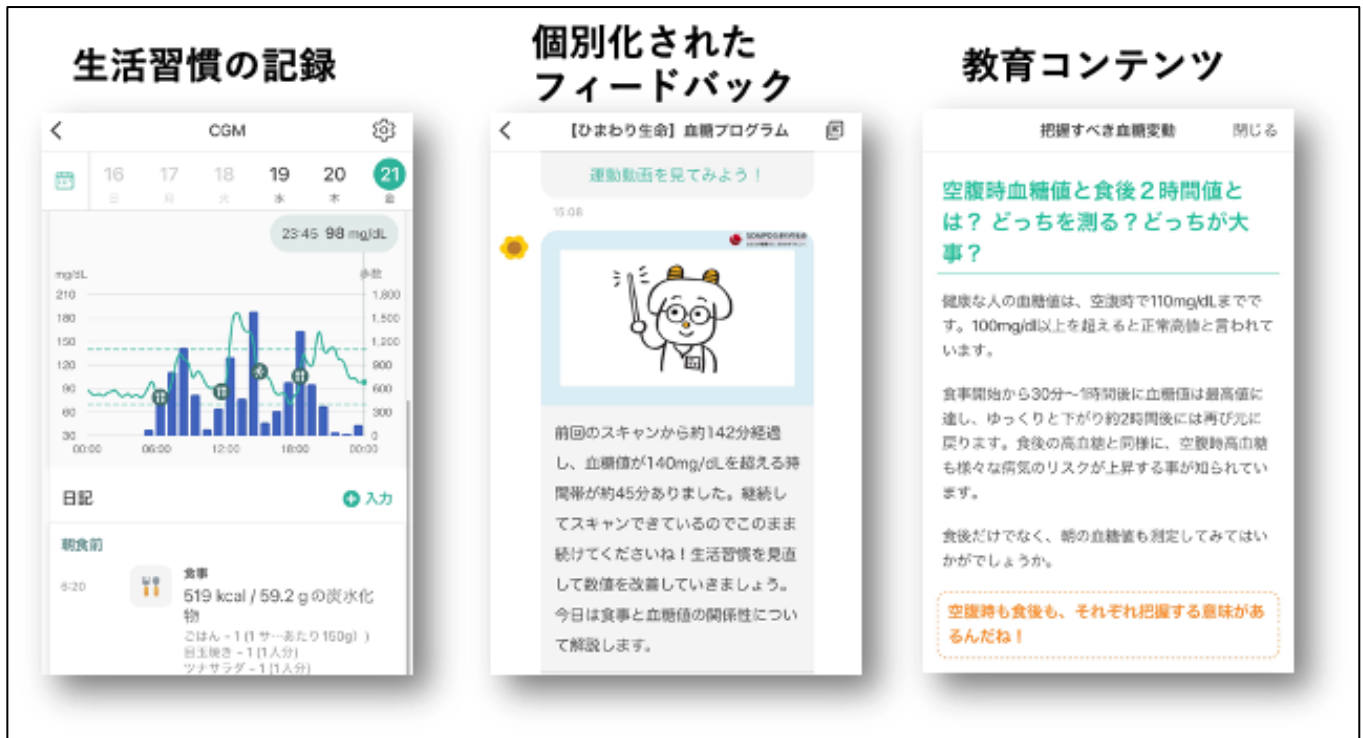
生活習慣の記録

CGM

16 日 17 月 18 火 19 水 20 木 21 金

23:45 98 mg/dL

mg/dL 210 180 150 120 90 60 30

歩数 1,800 1,500 1,200 900 600 300 0

00:00 06:00 12:00 18:00 00:00

日記 入力

朝食前

6:20 食事 519 kcal / 59.2 g の炭水化物

ごはん - 1 (1 サ…あたり 150g) )
目玉焼き - 1 (1人分)
ツナサラダ - 1 (1人分)

個別化された
フィードバック

【ひまわり生命】血糖プログラム

運動動画を見てみよう！

15:08

前回のスキャンから約142分経過し、血糖値が140mg/dLを超える時間帯が約45分ありました。継続してスキャンできているのでこのまま続けてくださいね！生活習慣を見直して数値を改善していきましょう。今日は食事と血糖値の関係性について解説します。

教育コンテンツ

把握すべき血糖変動 閉じる

空腹時血糖値と食後２時間値とは？ どっちを測る？どっちが大事？

健康な人の血糖値は、空腹時で110mg/dLまでです。100mg/dl以上を超えると正常高値と言われています。

食事開始から30分~1時間後に血糖値は最高値に達し、ゆっくりと下がり約2時間後には再び元に戻ります。食後の高血糖と同様に、空腹時高血糖も様々な病気のリスクが上昇する事が知られています。

食後だけでなく、朝の血糖値も測定してみてはいかがでしょうか。

空腹時も食後も、それぞれ把握する意味があるんだね！